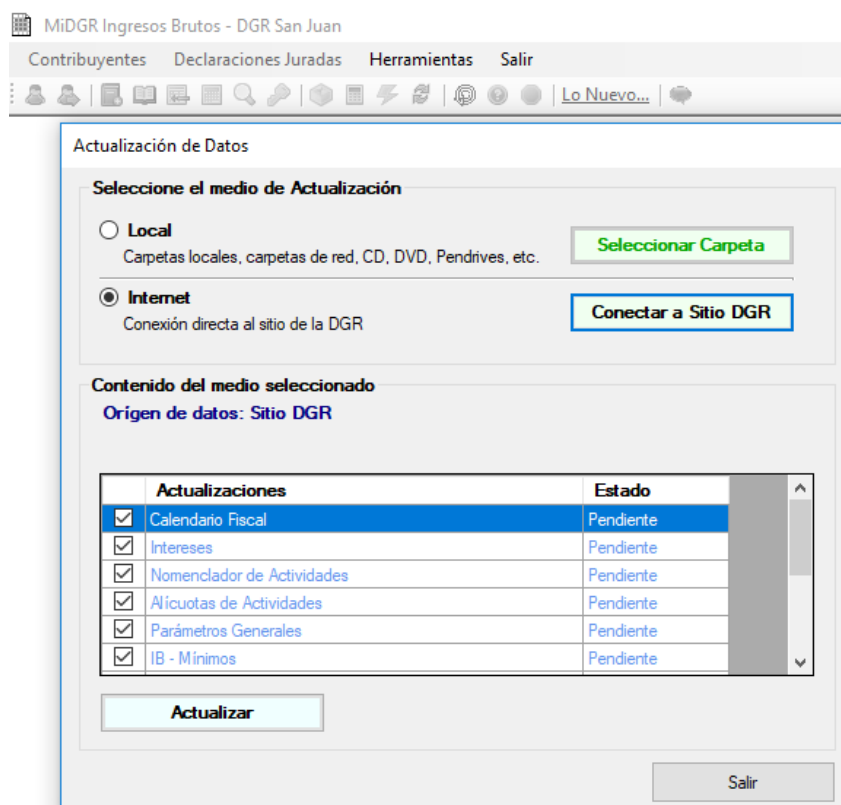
MiDGR Ingresos Brutos - DGR San Juan

Contribuyentes Declaraciones Juradas Herramientas Salir

Lo Nuevo...

Actualización de Datos

Seleccione el medio de Actualización

Local
Carpetas locales, carpetas de red, CD, DVD, Pendrives, etc.

Seleccionar Carpeta

Internet
Conexión directa al sitio de la DGR

Conectar a Sitio DGR

Contenido del medio seleccionado

Origen de datos: Sitio DGR

| | Actualizaciones | Estado |
|---|---|---|
| ☑ | Calendario Fiscal | Pendiente |
| ☑ | Intereses | Pendiente |
| ☑ | Nomenclador de Actividades | Pendiente |
| ☑ | Alícuotas de Actividades | Pendiente |
| ☑ | Parámetros Generales | Pendiente |
| ☑ | IB - Mínimos | Pendiente |

Actualizar

Salir